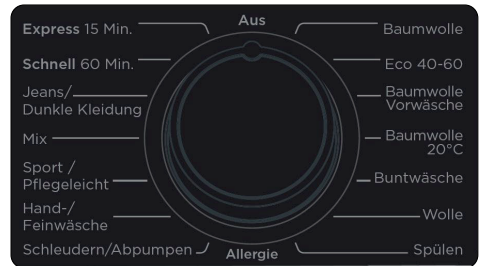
Aus

Express 15 Min.
Schnell 60 Min.
Jeans/ Dunkle Kleidung
Mix
Sport / Pflegeleicht
Hand-/ Feinwäsche
Schleudern/Abpumpen

Baumwolle
Eco 40-60
Baumwolle Vorwäsche
Baumwolle 20°C
Buntwäsche
Wolle
Spülen

Allergie